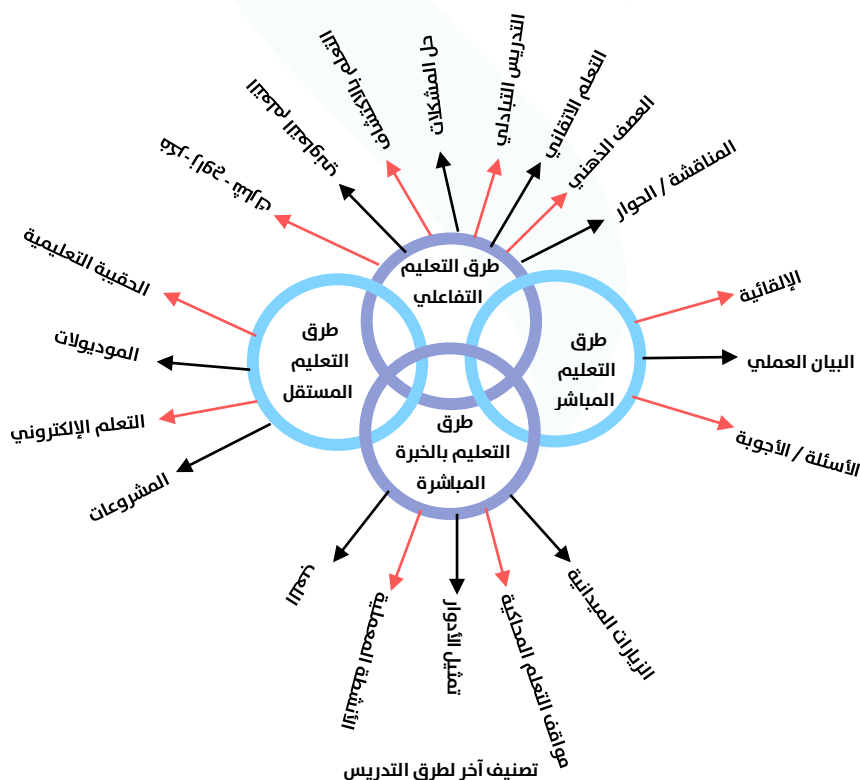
طرق التعليم التفاعلي

طرق التعليم المستقل

طرق التعليم المباشر

طرق التعليم بالخبرة المباشرة

المجموعات

العصف الذهني

التعلم التعاوني

حل المشكلات

التدريس التبادلي

التعلم الاتقاني

العصف الذهني

المناقشة / الحوار

فكر - زاوج - شارك

الحقيبة التعليمية

الموديولات

التعلم الإلكتروني

المشروعات

الإلقائية

البيان العملي

الأسئلة / الأجوبة

الرحلات

الألعاب التعليمية

تمثيل الأدوار

مواقف التعلم المحاكية

الزيارات الميدانية

تصنيف آخر لطرق التدريس